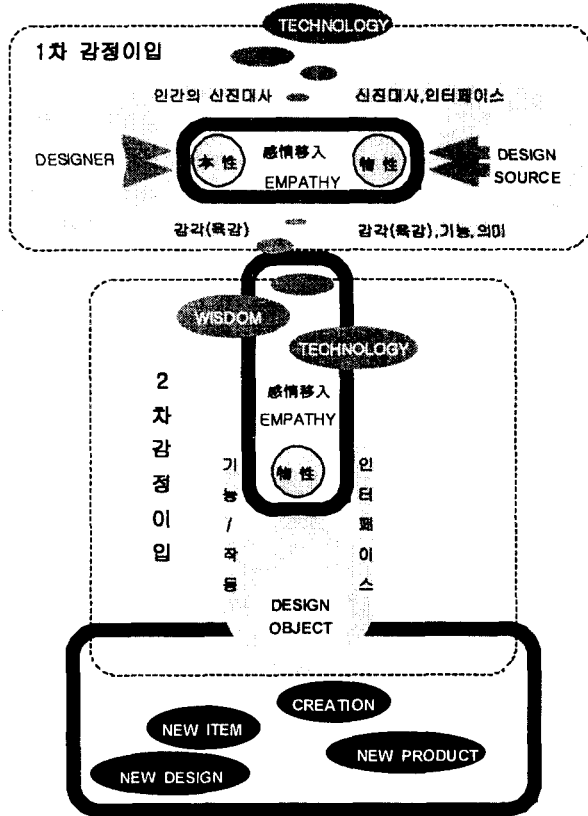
TECHNOLOGY

1차 감정이입

인간의 신진대사

신진대사,인터페이스

DESIGNER

本 性

感情移入
EMPATHY

物 性

DESIGN SOURCE

감각(육감)

감각(육감),기능,의미

WISDOM

TECHNOLOGY

2
차
감
정
이
입

感情移入
EMPATHY

物 性

기
능
/
작
동

인
터
페
이
스

DESIGN OBJECT

CREATION

NEW ITEM

NEW PRODUCT

NEW DESIGN